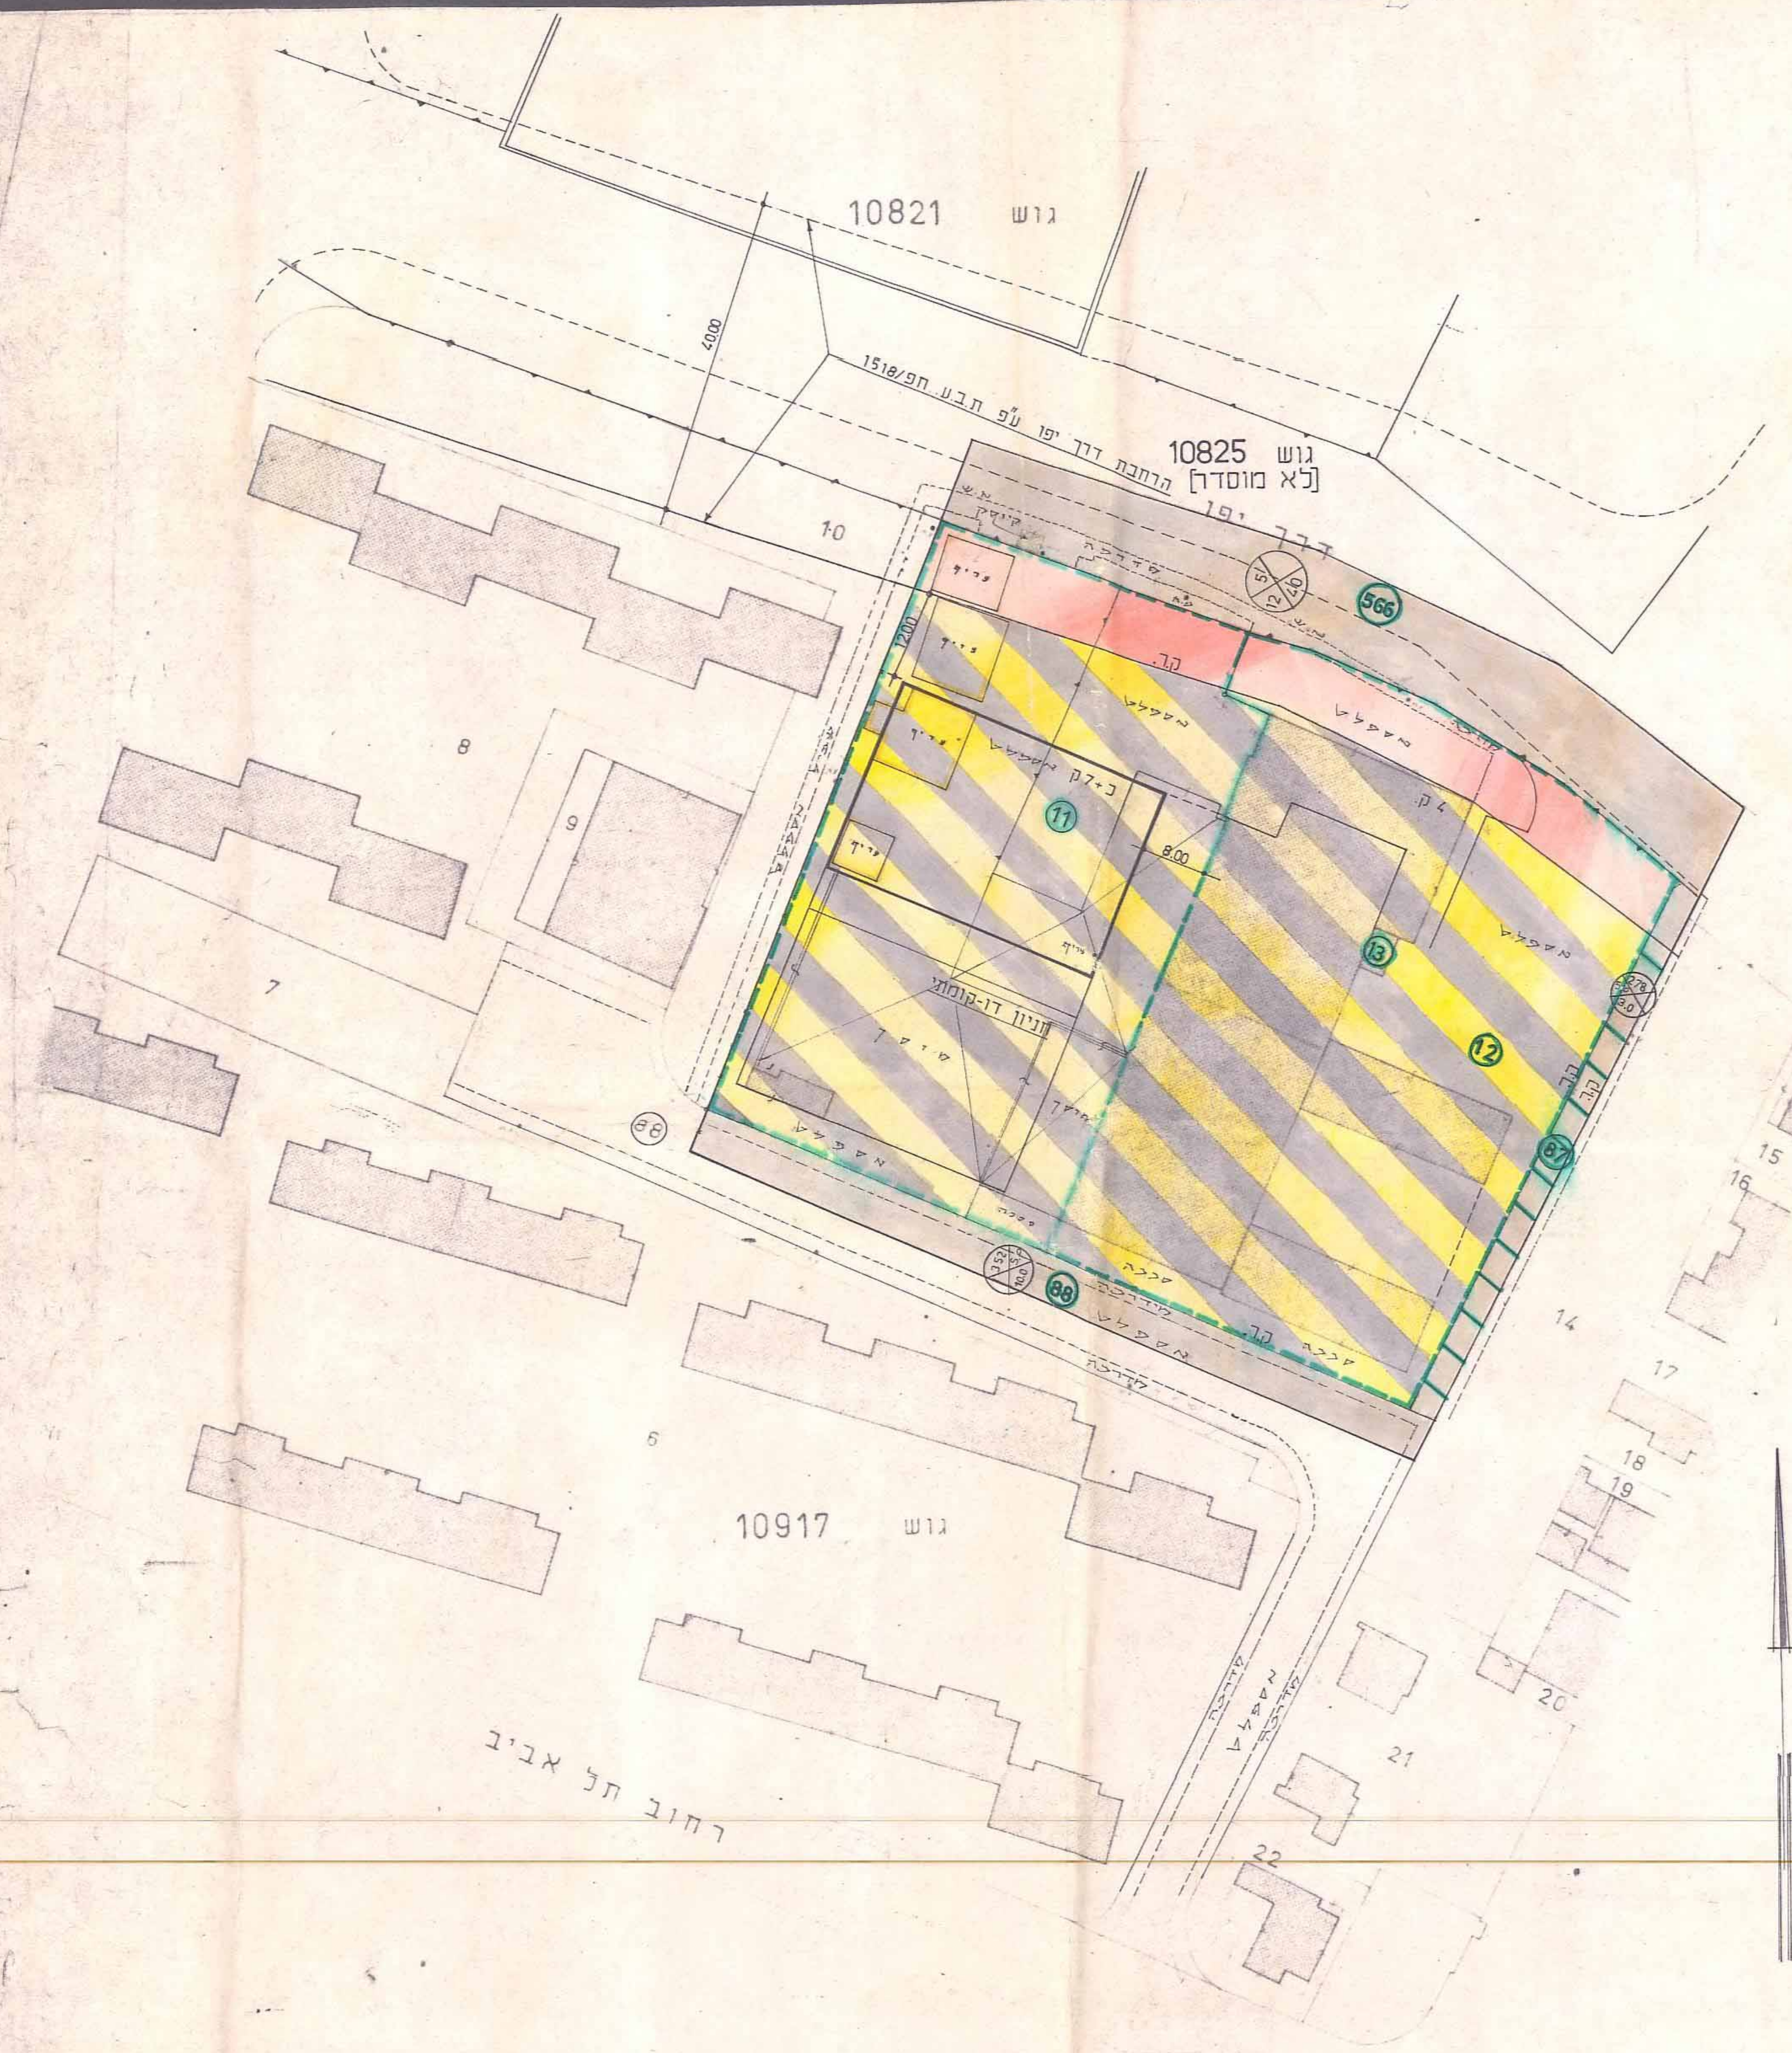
גוש 10821

40.00

הרחבת דרך יפו ע"פ תב"ע חפ/1518

גוש 10825
[לא מוסדר]

דרך יפו

10

12.00

קיוסק

מדרכה

צריף

צריף

צריף

צריף

ק.ר.

566

אספלט

אספלט

אספלט

כ+7ק

11

8.00

ק.4

13

אספלט

12

בנין דו-קומתי

חורבה

חורבה

87

88

88

מדרכה

אספלט

מדרכה

ק.ר.

8

9

7

6

15

16

14

17

18

19

20

21

22

גוש 10917

רחוב תל אביב

מדרכה

אספלט

מדרכה